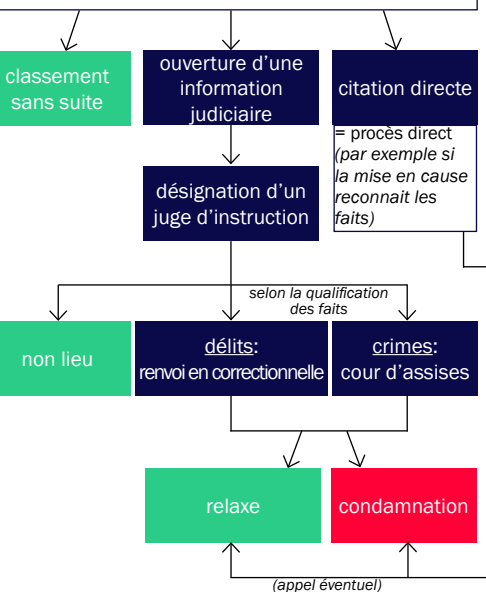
classement sans suite

ouverture d'une information judiciaire

citation directe

= procès direct *(par exemple si la mise en cause reconnait les faits)*

désignation d'un juge d'instruction

*selon la qualification des faits*

non lieu

délits: renvoi en correctionnelle

crimes: cour d'assises

relaxe

condamnation

*(appel éventuel)*